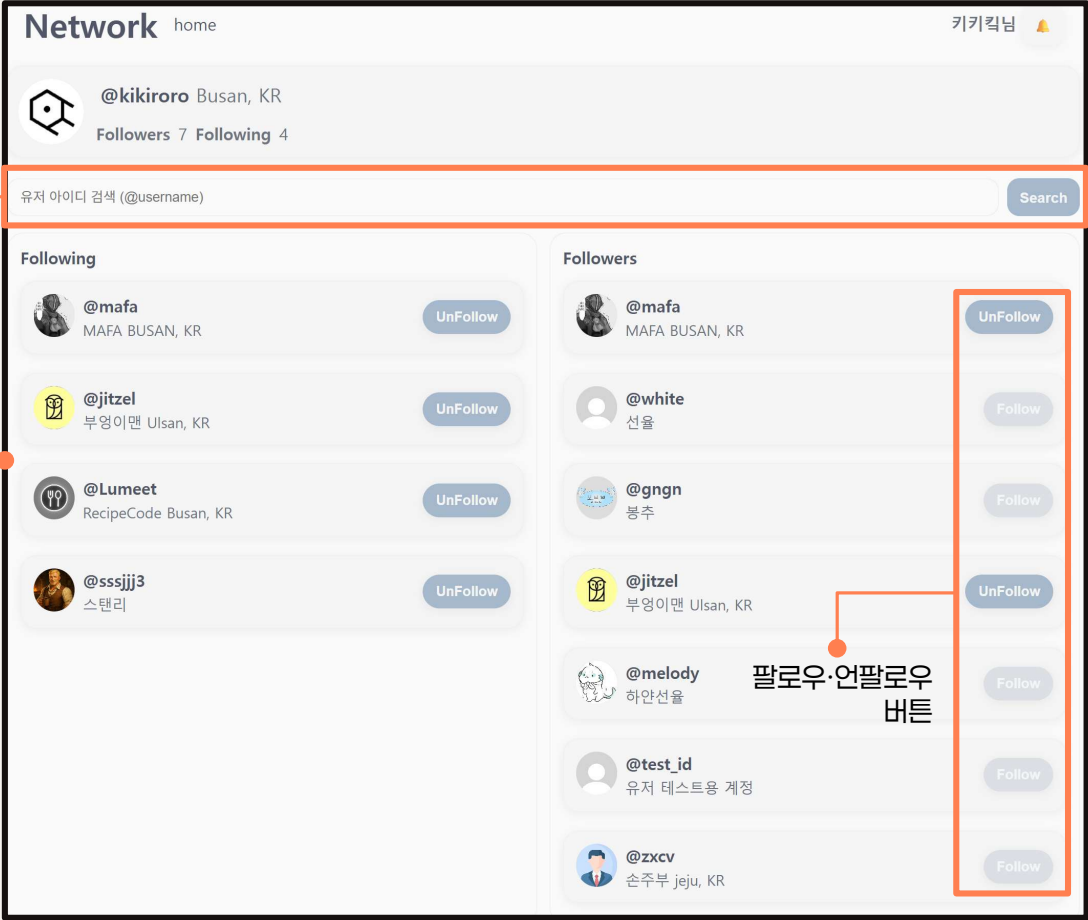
Network home

키키킥님

@kikiroro Busan, KR

Followers 7 Following 4

유저 아이디 검색 (@username)

Search

Following

@mafa
MAFA BUSAN, KR
UnFollow

@jitzel
부엉이맨 Ulsan, KR
UnFollow

@Lumeet
RecipeCode Busan, KR
UnFollow

@sssjjj3
스탠리
UnFollow

Followers

@mafa
MAFA BUSAN, KR
UnFollow

@white
선율
Follow

@gngn
봉추
Follow

@jitzel
부엉이맨 Ulsan, KR
UnFollow

@melody
하얀선율
Follow

@test_id
유저 테스트용 계정
Follow

@zxcv
손주부 jeju, KR
Follow

팔로우·언팔로우 버튼